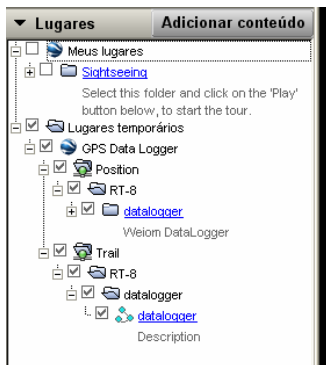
▼ Lugares
Adicionar conteúdo

Meus lugares
Sightseeing
Select this folder and click on the 'Play' button below, to start the tour.
Lugares temporários
GPS Data Logger
Position
RT-8
datalogger
Weiom DataLogger
Trail
RT-8
datalogger
datalogger
Description